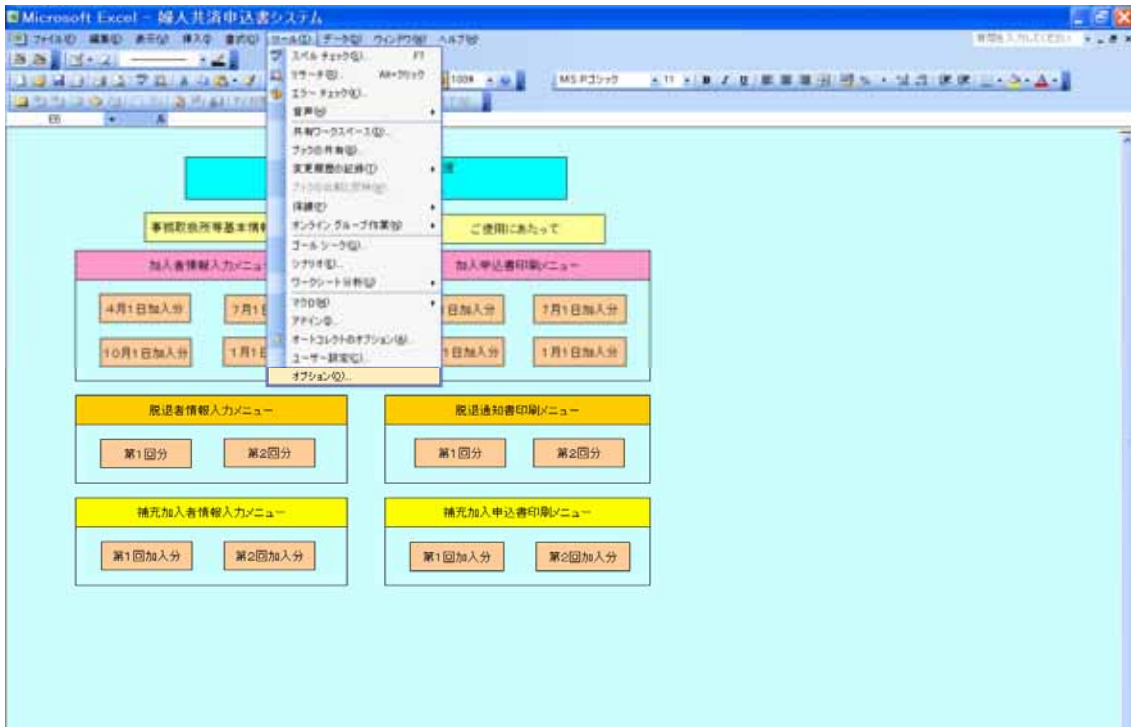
Microsoft Excel - 婦人共済申込書システム

ファイル(F) 編集(E) 表示(V) 挿入(I) 書式(O) ツール(T) データ(D) ウィンドウ(W) ヘルプ(H)

質問を入力してください

100% MS Pゴシック 11

スペル チェック(S)... F7
リサーチ(R)... Alt+クリック
エラー チェック(K)...
音声(H)
共有ワークスペース(D)...
ブックの共有(B)...
変更履歴の記録(T)
ブックの比較と反映(W)...
保護(P)
オンライン グループ作業(N)
ゴール シーク(G)...
シナリオ(E)...
ワークシート分析(U)
マクロ(M)
アドイン(I)...
オートコレクトのオプション(A)...
ユーザー設定(C)...
オプション(O)...

事務取扱所等基本情報

ご使用にあたって

加入者情報入力メニュー

加入申込書印刷メニュー

4月1日加入分

7月1日

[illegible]日加入分

7月1日加入分

10月1日加入分

1月1日

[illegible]日加入分

1月1日加入分

脱退者情報入力メニュー

脱退通知書印刷メニュー

第1回分

第2回分

第1回分

第2回分

補充加入者情報入力メニュー

補充加入申込書印刷メニュー

第1回加入分

第2回加入分

第1回加入分

第2回加入分